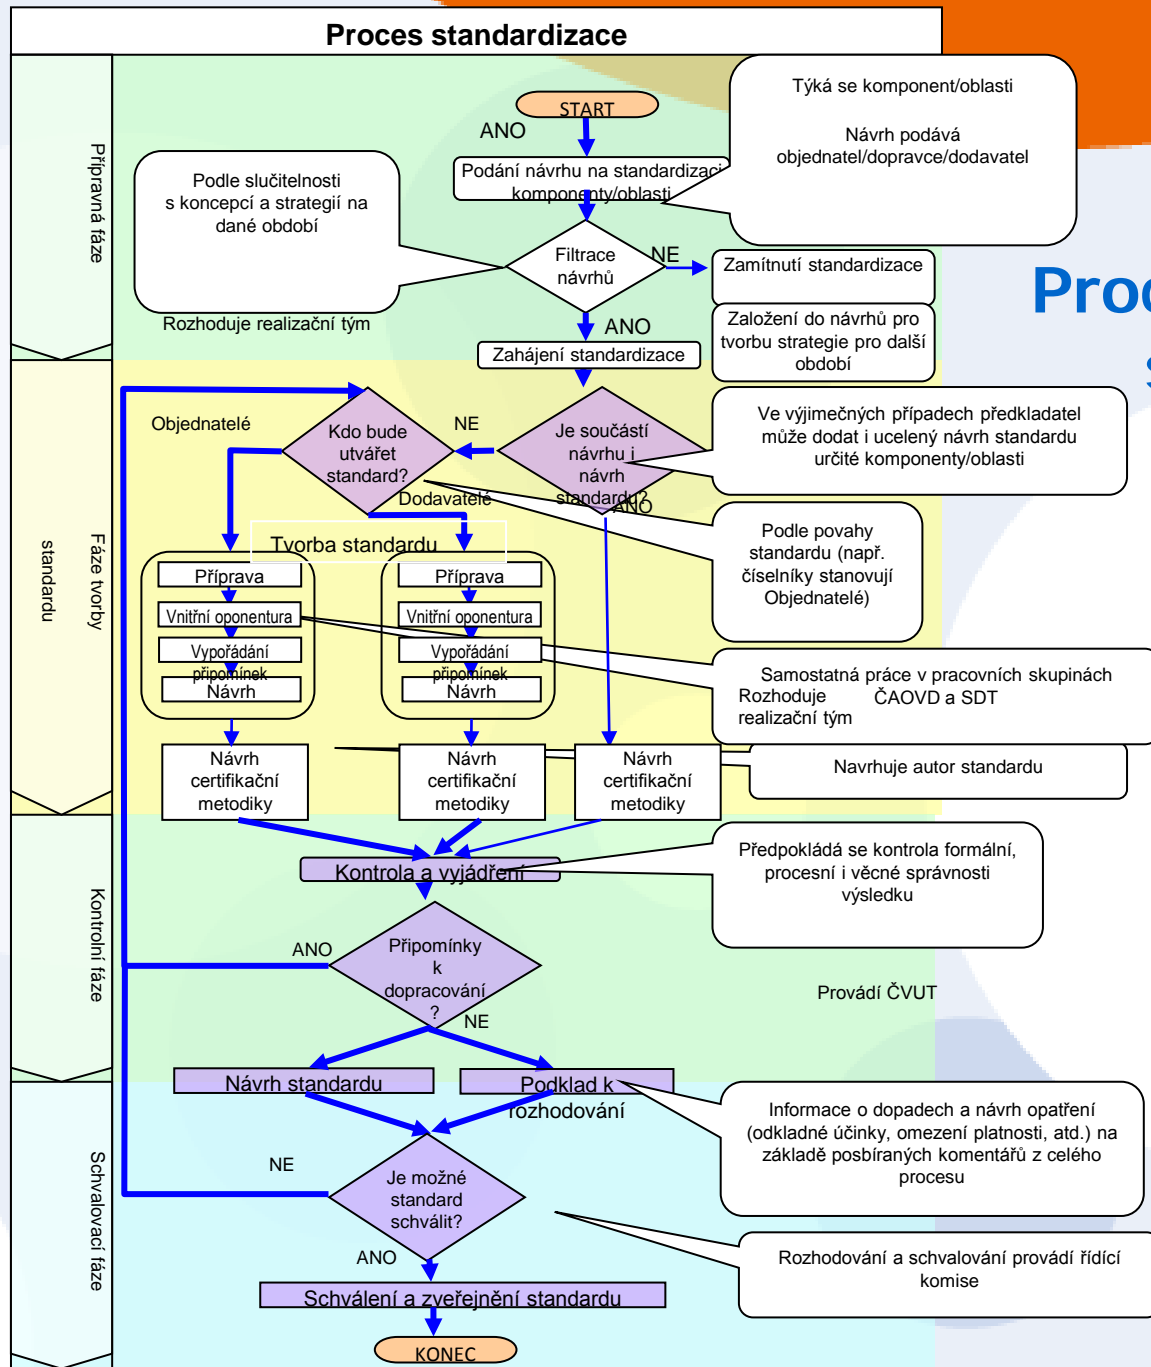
Proces standardizace

Přípravná fáze

START

ANO

Podání návrhu na standardizaci komponenty/oblasti

Týká se komponent/oblasti

Návrh podává objednatel/dopravce/dodavatel

Podle slučitelnosti s koncepcí a strategií na dané období

Filtrace návrhů

NE

Zamítnutí standardizace

Založení do návrhů pro tvorbu strategie pro další období

Rozhoduje realizační tým

ANO

Zahájení standardizace

Proc

Fáze tvorby standardu

Objednatelé

Kdo bude utvářet standard?

NE

Je součástí návrhu i návrh standardu?

ANO

Ve výjimečných případech předkladatel může dodat i ucelený návrh standardu určité komponenty/oblasti

Dodavatelé

Tvorba standardu

Podle povahy standardu (např. číselníky stanovují Objednatelé)

Příprava

Vnitřní oponentura

Vypořádání připomínek

Návrh

Příprava

Vnitřní oponentura

Vypořádání připomínek

Návrh

Samostatná práce v pracovních skupinách ČAOVD a SDT

Rozhoduje realizační tým

Návrh certifikační metodiky

Návrh certifikační metodiky

Návrh certifikační metodiky

Navrhuje autor standardu

Kontrolní fáze

Kontrola a vyjádření

Předpokládá se kontrola formální, procesní i věcné správnosti výsledku

ANO

Připomínky k dopracování?

NE

Provádí ČVUT

Návrh standardu

Podklad k rozhodování

Schvalovací fáze

Informace o dopadech a návrh opatření (odkladné účinky, omezení platnosti, atd.) na základě posbíraných komentářů z celého procesu

NE

Je možné standard schválit?

ANO

Rozhodování a schvalování provádí řídící komise

Schválení a zveřejnění standardu

KONEC